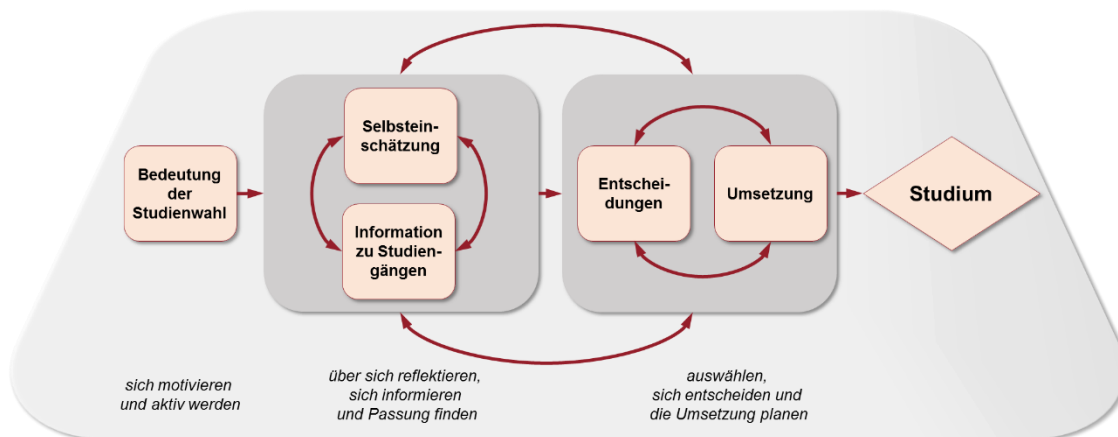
Bedeutung der Studienwahl

Selbsteinschätzung

Information zu Studiengängen

Entscheidungen

Umsetzung

Studium

sich motivieren und aktiv werden

über sich reflektieren, sich informieren und Passung finden

auswählen, sich entscheiden und die Umsetzung planen